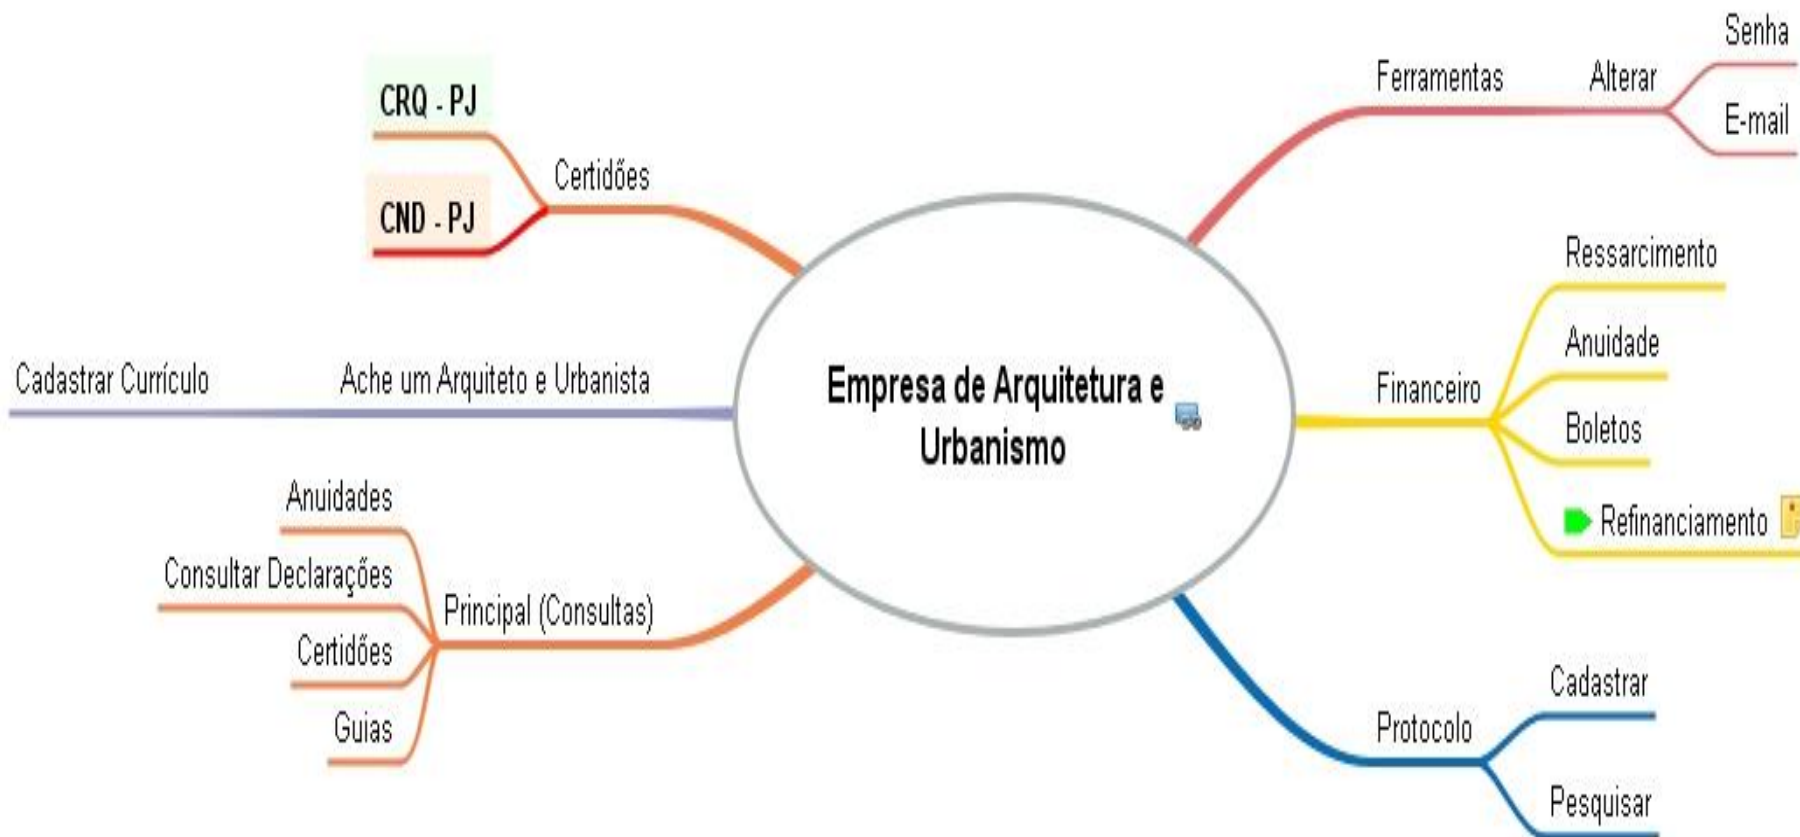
Empresa de Arquitetura e Urbanismo

CRQ - PJ
CND - PJ
Certidões

Cadastrar Currículo
Ache um Arquiteto e Urbanista

Anuidades
Consultar Declarações
Certidões
Guias
Principal (Consultas)

Ferramentas
Alterar
Senha
E-mail

Financeiro
Ressarcimento
Anuidade
Boletos
Refinanciamento

Protocolo
Cadastrar
Pesquisar